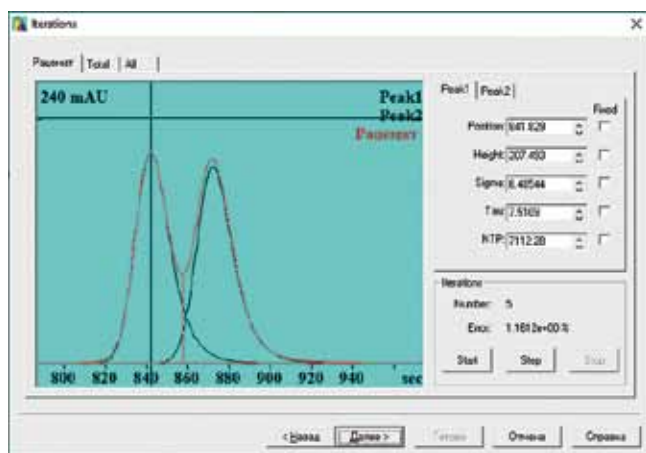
Iterations

Разметит | Total | All

240 mAU

Peak1
Peak2
Разметит

800 820 840 860 880 900 920 940 sec

Peak1 | Peak2

Fixed

Position 841.829
Height 207.493
Sigma 6.40544
Tau 7.5169
NTP 7112.20

Iterations

Number: 5

Error: 1.1612e+00 %

Start Stop Stop

< Назад Далее > Готово Отмена Справка